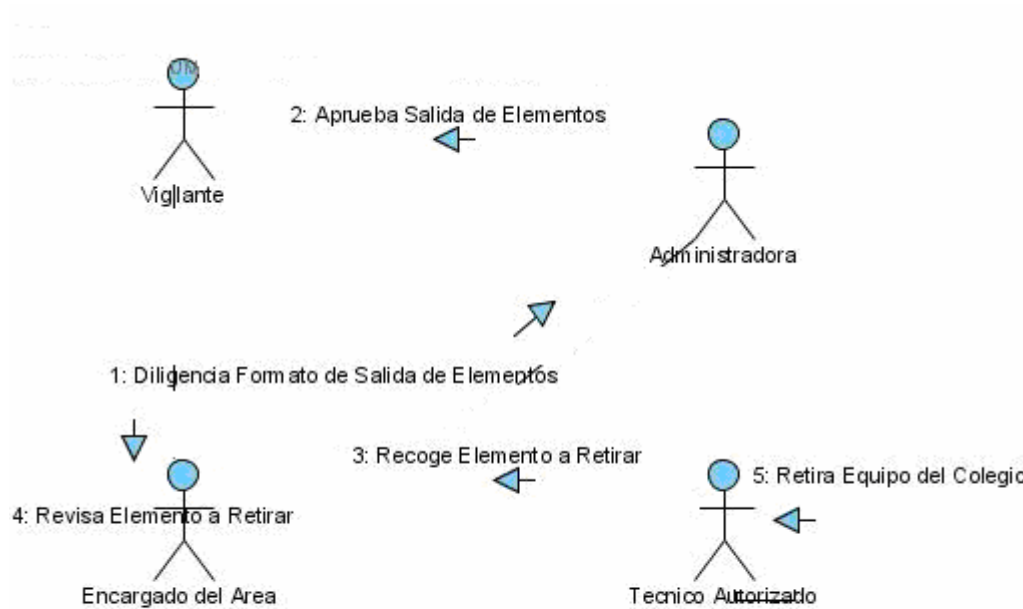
2: Aprueba Salida de Elementos

Vigilante

Administradora

1: Diligencia Formato de Salida de Elementos

3: Recoge Elemento a Retirar

5: Retira Equipo del Colegio

4: Revisa Elemento a Retirar

Encargado del Area

Tecnico Autorizado